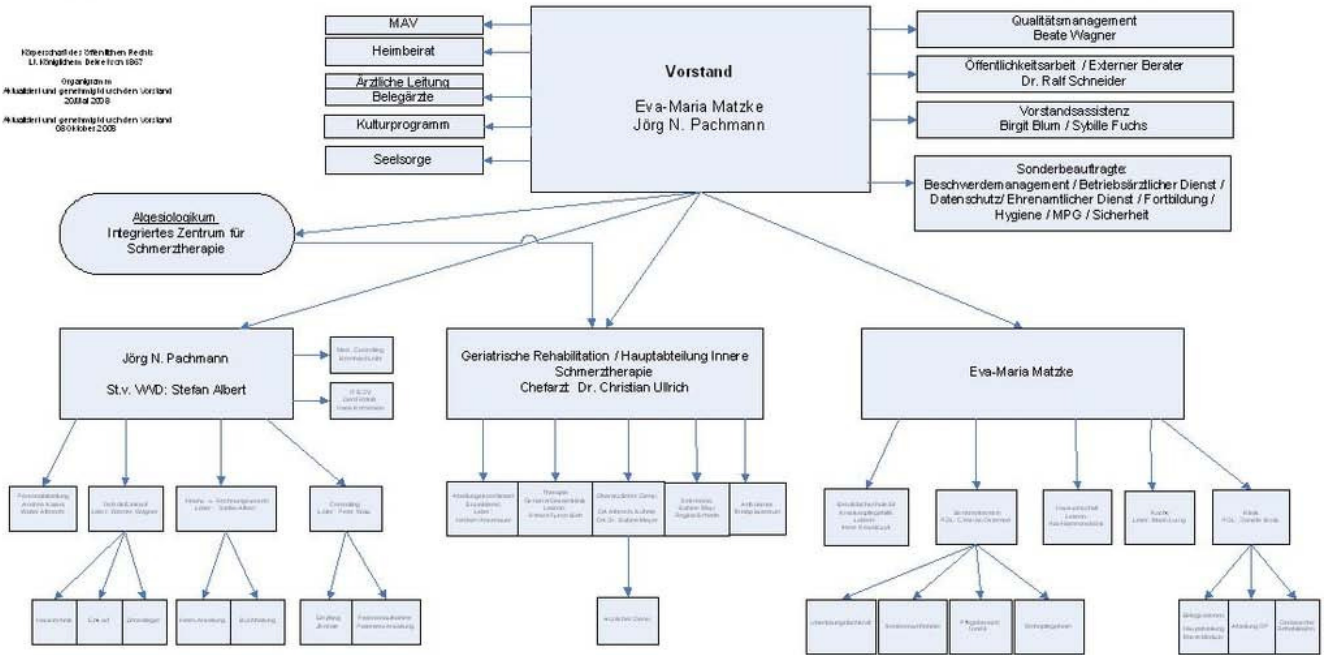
Körperschaft des Öffentlichen Rechts
Lt. Königlichem Dekret von 1867

Organigramm
Aktualisiert und genehmigt durch den Vorstand
20.Mai 2008

Aktualisiert und genehmigt durch den Vorstand
08.Oktober 2008

MAV

Heimbeirat

Ärztliche Leitung

Belegärzte

Kulturprogramm

Seelsorge

Vorstand

Eva-Maria Matzke
Jörg N. Pachmann

Qualitätsmanagement
Beate Wagner

Öffentlichkeitsarbeit / Externer Berater
Dr. Ralf Schneider

Vorstandsassistenz
Birgit Blum / Sybille Fuchs

Sonderbeauftragte:
Beschwerdemanagement / Betriebsärztlicher Dienst / Datenschutz/ Ehrenamtlicher Dienst / Fortbildung / Hygiene / MPG / Sicherheit

Algesiologikum
Integriertes Zentrum für Schmerztherapie

Jörg N. Pachmann

St.v. VWD: Stefan Albert

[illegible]

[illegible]

Geriatrische Rehabilitation / Hauptabteilung Innere Schmerztherapie
Chefarzt: Dr. Christian Ullrich

Eva-Maria Matzke

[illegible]

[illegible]

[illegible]

Controlling
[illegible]

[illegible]

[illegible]

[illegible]

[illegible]

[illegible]

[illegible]

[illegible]

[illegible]

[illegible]

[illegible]

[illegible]

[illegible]

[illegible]

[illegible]

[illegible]

Küche
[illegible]

Klinik
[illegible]

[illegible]

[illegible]

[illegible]

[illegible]

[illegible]

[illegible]

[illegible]

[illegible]

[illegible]

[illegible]

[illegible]

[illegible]

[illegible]